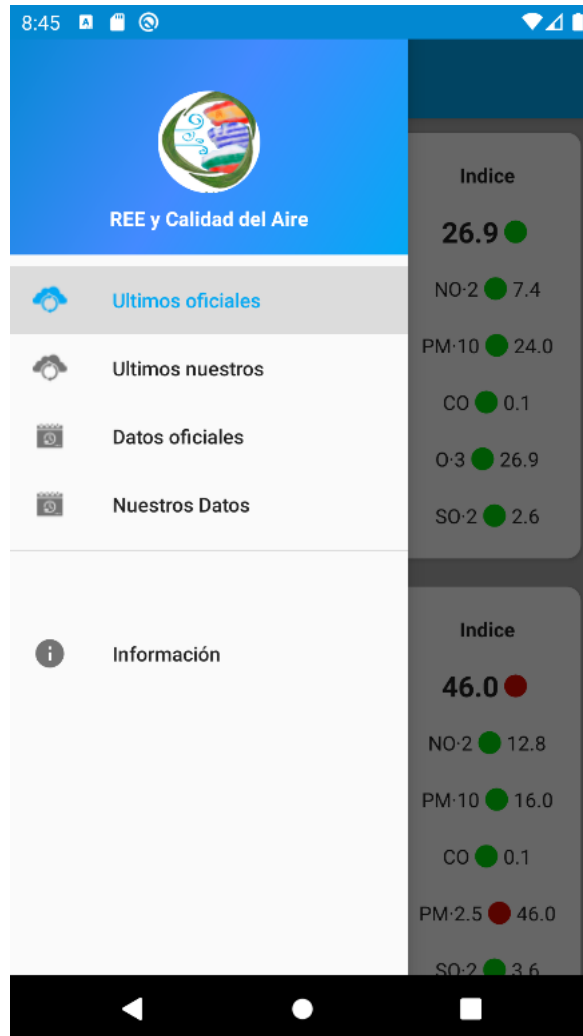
8:45

REE y Calidad del Aire

Ultimos oficiales

Ultimos nuestros

Datos oficiales

Nuestros Datos

Información

Indice

26.9

NO·2 7.4

PM·10 24.0

CO 0.1

O·3 26.9

SO·2 2.6

Indice

46.0

NO·2 12.8

PM·10 16.0

CO 0.1

PM·2.5 46.0

SO·2 3.6